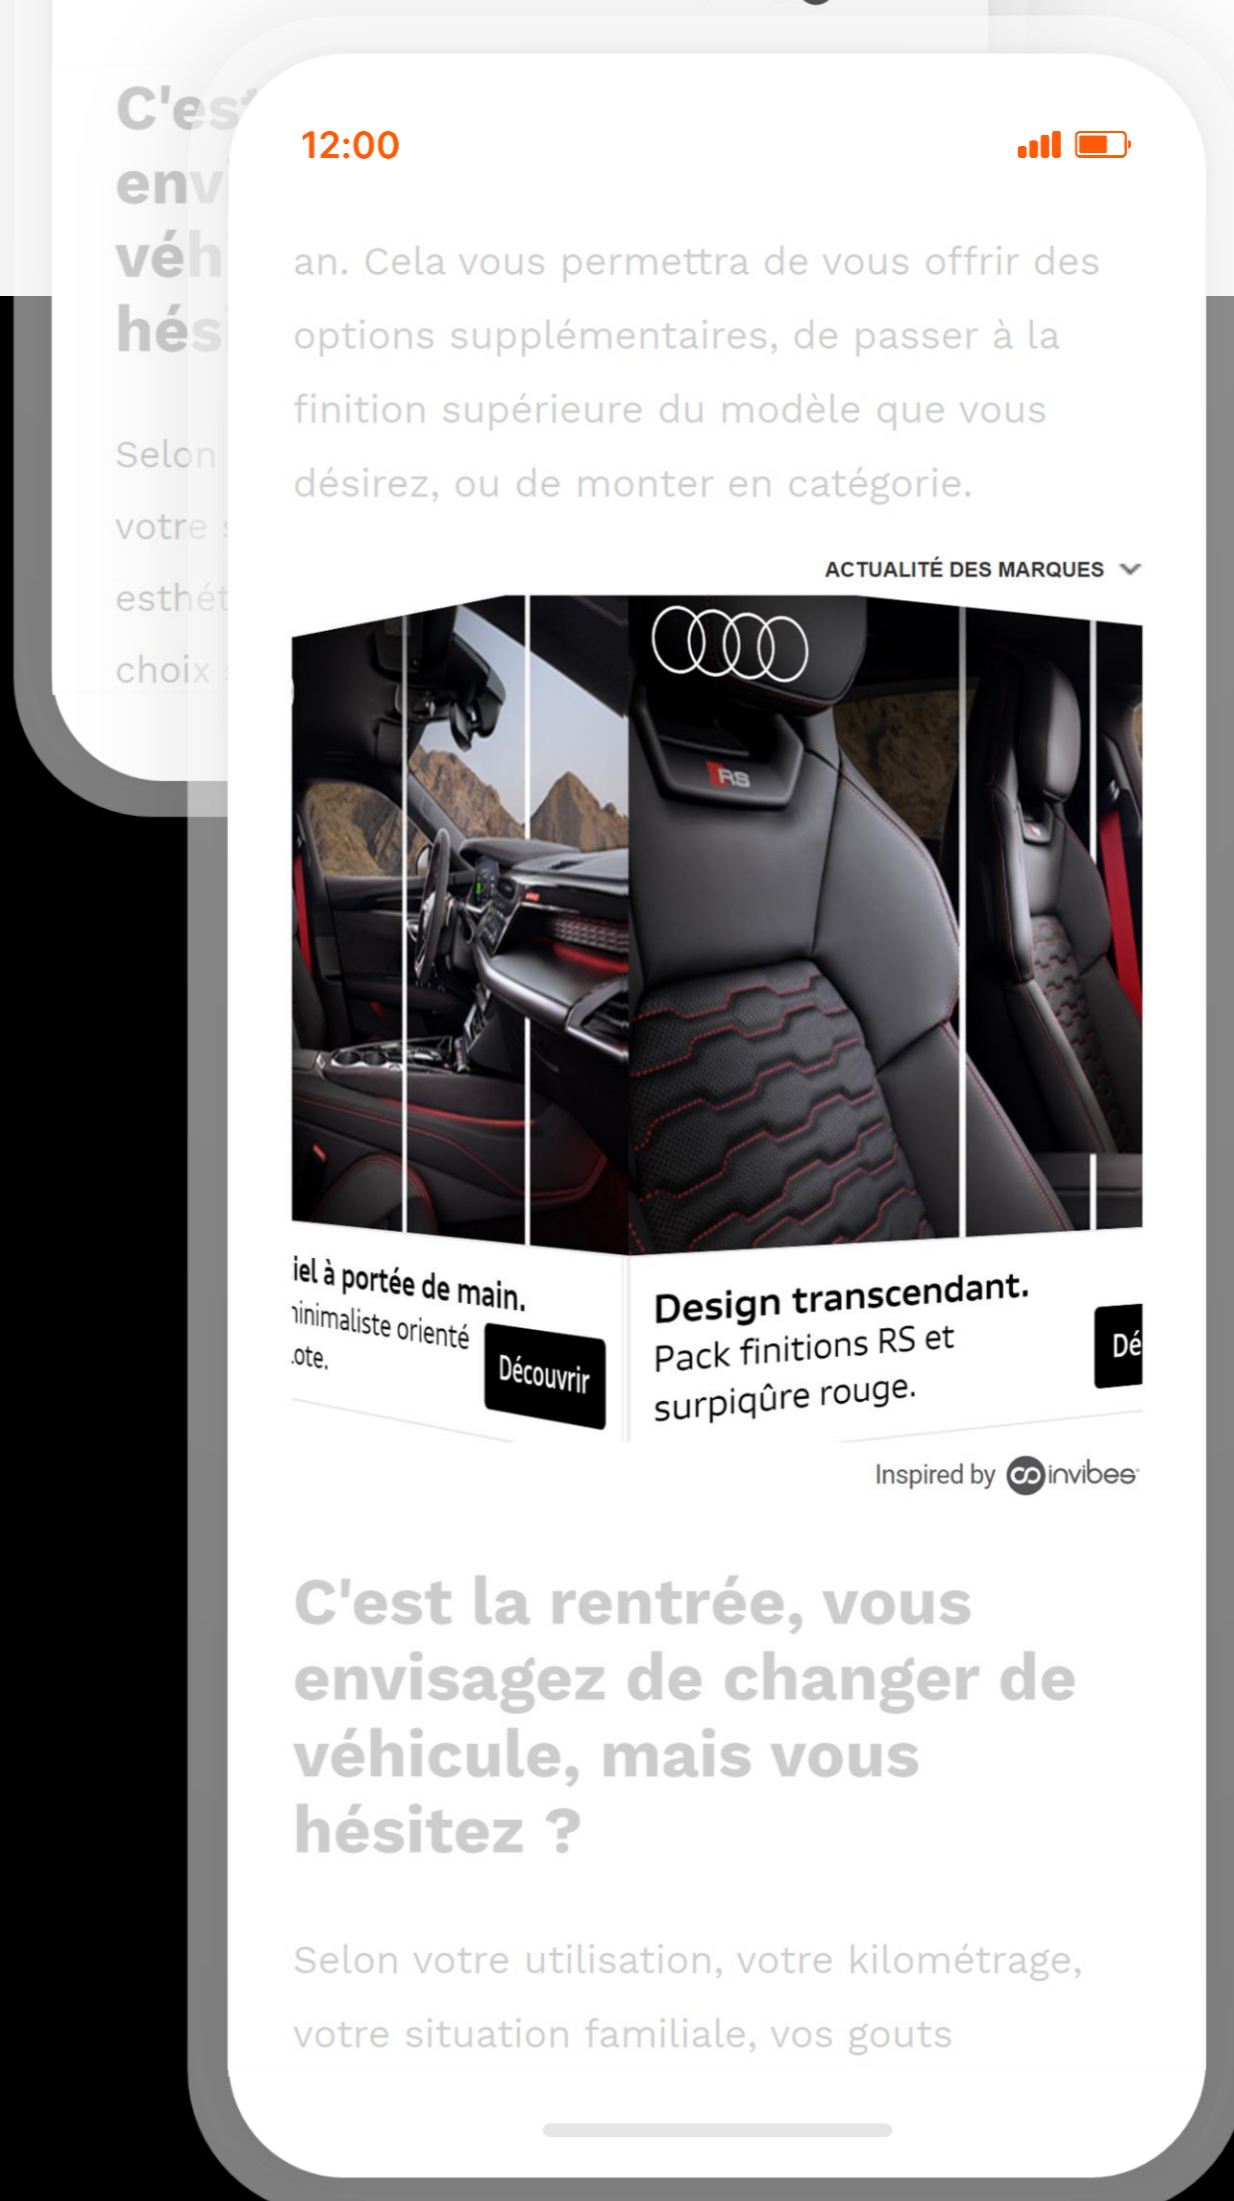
C'es
env
véh
hés

Selon
votre
esthét
choix

12:00

an. Cela vous permettra de vous offrir des options supplémentaires, de passer à la finition supérieure du modèle que vous désirez, ou de monter en catégorie.

ACTUALITÉ DES MARQUES

RS

iel à portée de main.
ninimaliste orienté
ote.

Découvrir

Design transcendant.
Pack finitions RS et surpiqûre rouge.

Dé

Inspired by invibes

C'est la rentrée, vous envisagez de changer de véhicule, mais vous hésitez ?

Selon votre utilisation, votre kilométrage, votre situation familiale, vos gouts